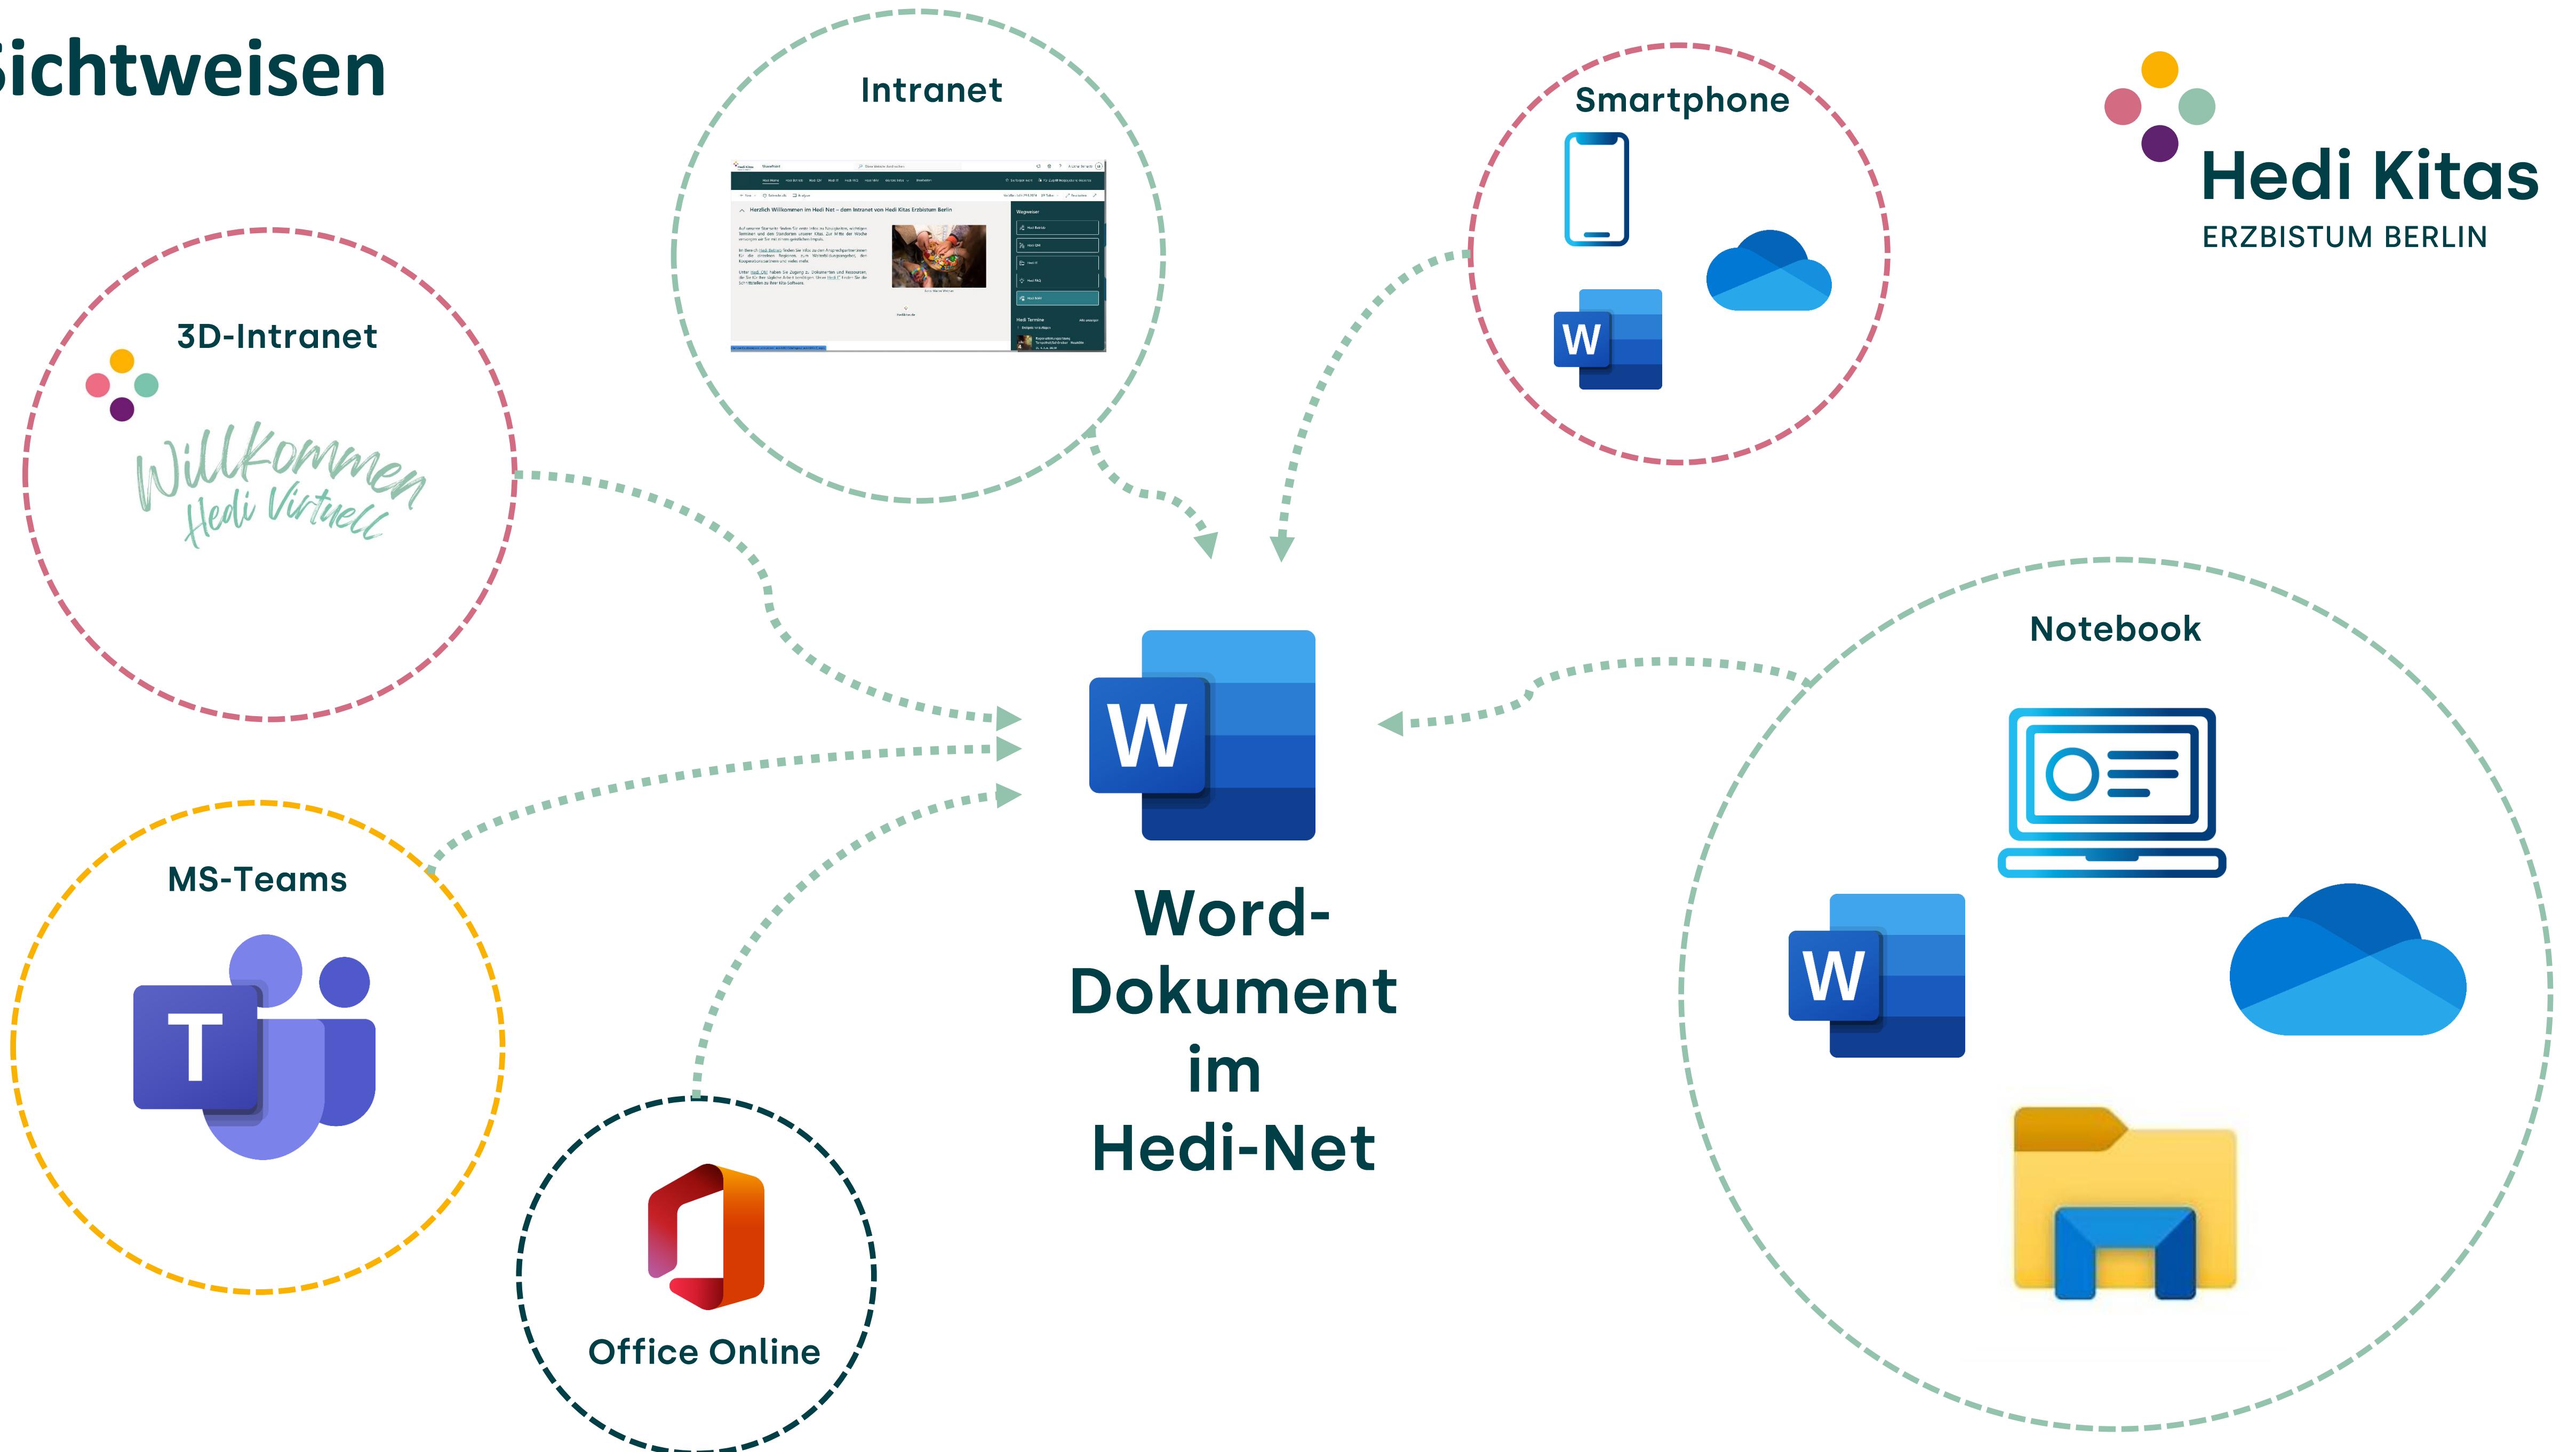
ichtweisen

Intranet

Herzlich Willkommen im Hedi Net – dem Intranet von Hedi Kitas Erzbistum Berlin

Smartphone

W

Hedi Kitas
ERZBISTUM BERLIN

3D-Intranet

Willkommen
Hedi Virtuell

Notebook

W

Word-Dokument im Hedi-Net

W

MS-Teams

T

Office Online